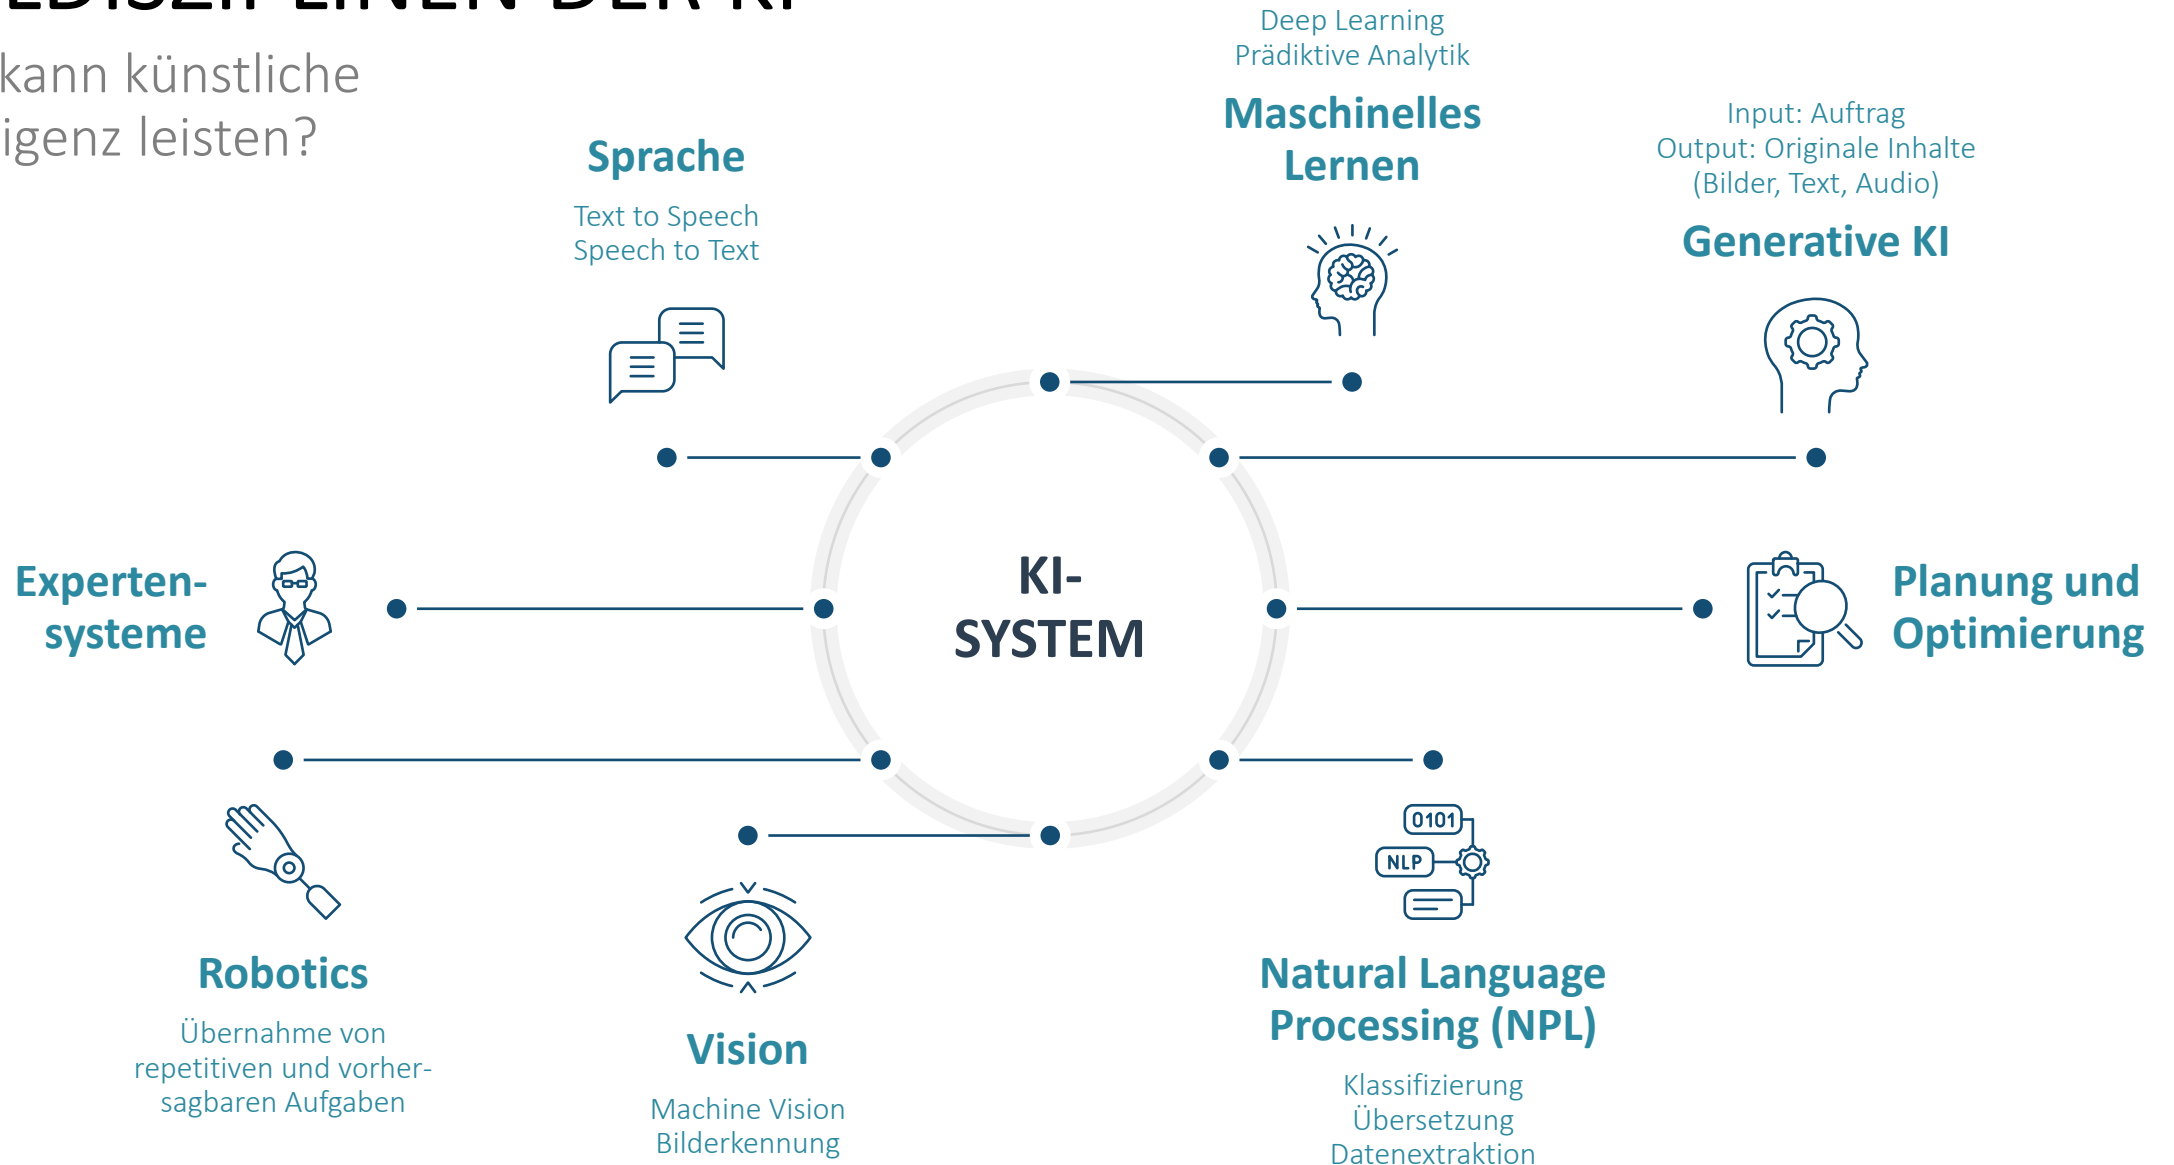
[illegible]

kann künstliche
igenz leisten?

Sprache

Text to Speech
Speech to Text

Deep Learning
Prädiktive Analytik

Maschinelles Lernen

Input: Auftrag
Output: Originale Inhalte
(Bilder, Text, Audio)

Generative KI

Experten-systeme

KI-SYSTEM

Planung und Optimierung

Robotics

Übernahme von repetitiven und vorhersagbaren Aufgaben

Vision

Machine Vision
Bilderkennung

0101
NLP

Natural Language Processing (NPL)

Klassifizierung
Übersetzung
Datenextraktion